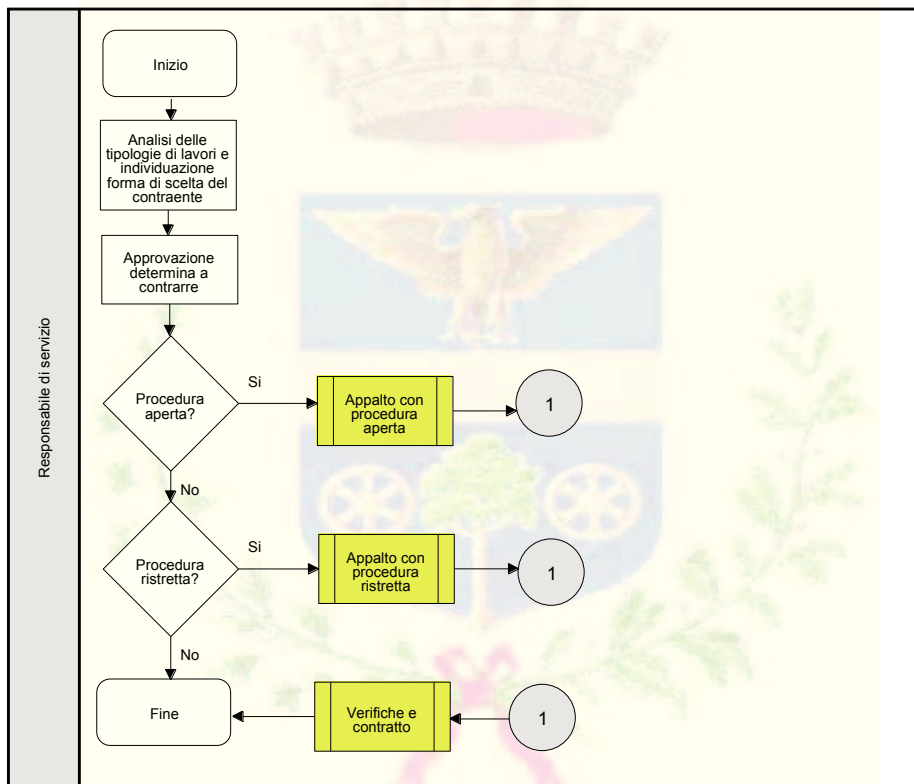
Responsabile di servizio

Inizio

Analisi delle tipologie di lavori e individuazione forma di scelta del contraente

Approvazione determina a contrarre

Procedura aperta?

Si

Appalto con procedura aperta

1

No

Procedura ristretta?

Si

Appalto con procedura ristretta

1

No

Fine

Verifiche e contratto

1